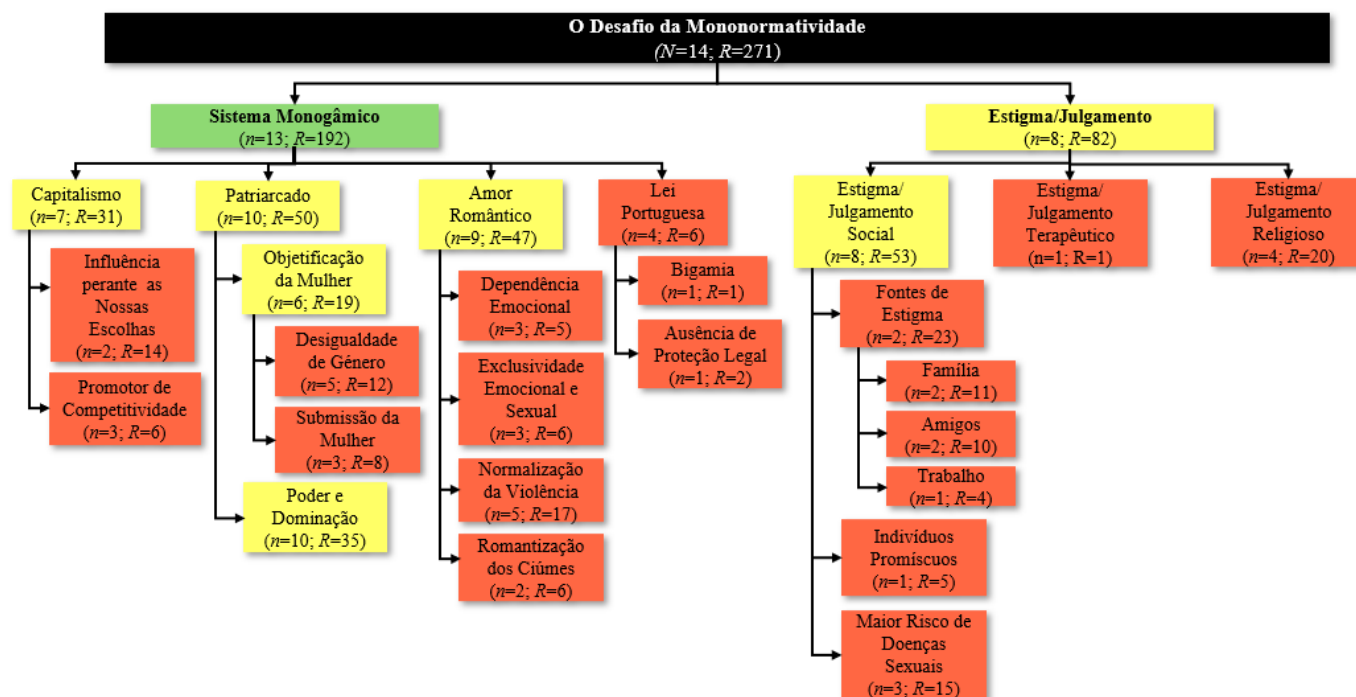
O Desafio da Mononormatividade
($N$=14; $R$=271)

Sistema Monogâmico
($n$=13; $R$=192)

Capitalismo
($n$=7; $R$=31)

Influência perante as Nossas Escolhas
($n$=2; $R$=14)

Promotor de Competitividade
($n$=3; $R$=6)

Patriarcado
($n$=10; $R$=50)

Objetificação da Mulher
($n$=6; $R$=19)

Desigualdade de Género
($n$=5; $R$=12)

Submissão da Mulher
($n$=3; $R$=8)

Poder e Dominação
($n$=10; $R$=35)

Amor Romântico
($n$=9; $R$=47)

Dependência Emocional
($n$=3; $R$=5)

Exclusividade Emocional e Sexual
($n$=3; $R$=6)

Normalização da Violência
($n$=5; $R$=17)

Romantização dos Ciúmes
($n$=2; $R$=6)

Lei Portuguesa
($n$=4; $R$=6)

Bigamia
($n$=1; $R$=1)

Ausência de Proteção Legal
($n$=1; $R$=2)

Estigma/Julgamento
($n$=8; $R$=82)

Estigma/ Julgamento Social
($n$=8; $R$=53)

Fontes de Estigma
($n$=2; $R$=23)

Família
($n$=2; $R$=11)

Amigos
($n$=2; $R$=10)

Trabalho
($n$=1; $R$=4)

Indivíduos Promíscuos
($n$=1; $R$=5)

Maior Risco de Doenças Sexuais
($n$=3; $R$=15)

Estigma/ Julgamento Terapêutico
($n$=1; $R$=1)

Estigma/ Julgamento Religioso
($n$=4; $R$=20)